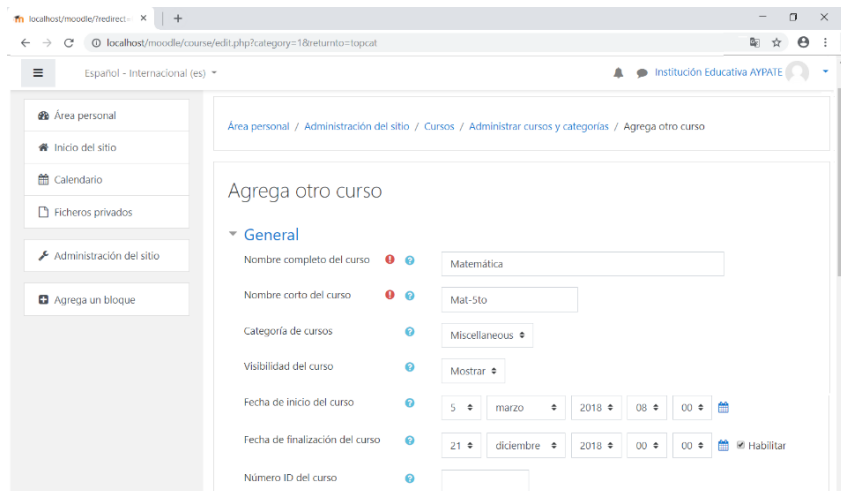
localhost/moodle/?redirect ×  +

localhost/moodle/course/edit.php?category=1&returnto=topcat

Español - Internacional (es)

Institución Educativa AYPATE

Área personal
Inicio del sitio
Calendario
Ficheros privados

Administración del sitio

Agrega un bloque

Área personal / Administración del sitio / Cursos / Administrar cursos y categorías / Agrega otro curso

Agrega otro curso

General

Nombre completo del curso: Matemática

Nombre corto del curso: Mat-5to

Categoría de cursos: Miscellaneous

Visibilidad del curso: Mostrar

Fecha de inicio del curso: 5 marzo 2018 08 00

Fecha de finalización del curso: 21 diciembre 2018 00 00 Habilitar

Número ID del curso